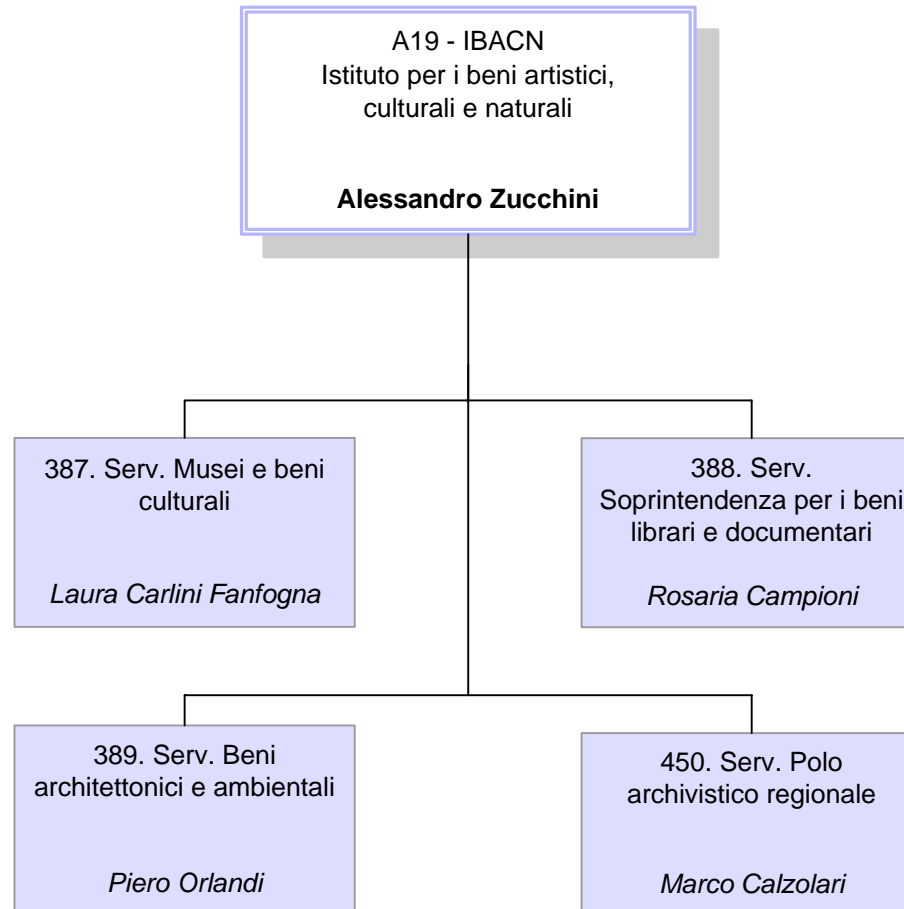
A19 - IBACN
Istituto per i beni artistici, culturali e naturali

**Alessandro Zucchini**

387. Serv. Musei e beni culturali

*Laura Carlini Fanfogna*

388. Serv. Soprintendenza per i beni librari e documentari

*Rosaria Campioni*

389. Serv. Beni architettonici e ambientali

*Piero Orlandi*

450. Serv. Polo archivistico regionale

*Marco Calzolari*